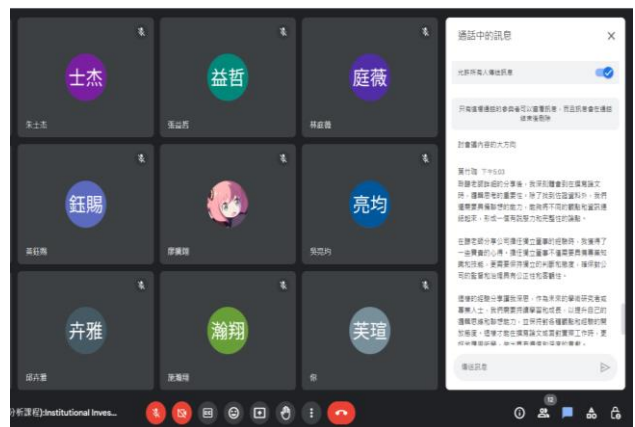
士杰

朱士杰

益哲

張益哲

庭薇

林庭薇

鈺賜

黃鈺賜

廖膺翔

亮均

吳亮均

卉雅

胡卉雅

瀚翔

施瀚翔

芙瑄

你

通話中的訊息

允許所有人傳送訊息

只有這場通話的參與者可以查看訊息，而且訊息會在通話結束後刪除

討論議內容的大方向

葉竹臻 下午5:03

我聽老師說的分享後，我深刻體會到在撰寫論文時，選擇恩師的重要性。除了找到符合興趣外，我們還需要具備辨識的能力，能夠用不同的觀點和資訊領域結合，形成一個有說服力和完整性的論點。

在聽老師分享公司運作獨立董事的經驗時，我獲得了一些寶貴的心得。獨任獨立董事不僅需要具備專業知識和技能，更需要保持獨立的判斷和態度，確保對公司的監督和治理具有公正性和客觀性。

這樣的經驗分享讓我深思，作為未來的學術研究者或專業人士，我們需要持續學習和成長，以提升自己的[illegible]

傳送訊息

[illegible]析課程):Institutional Inves...

12